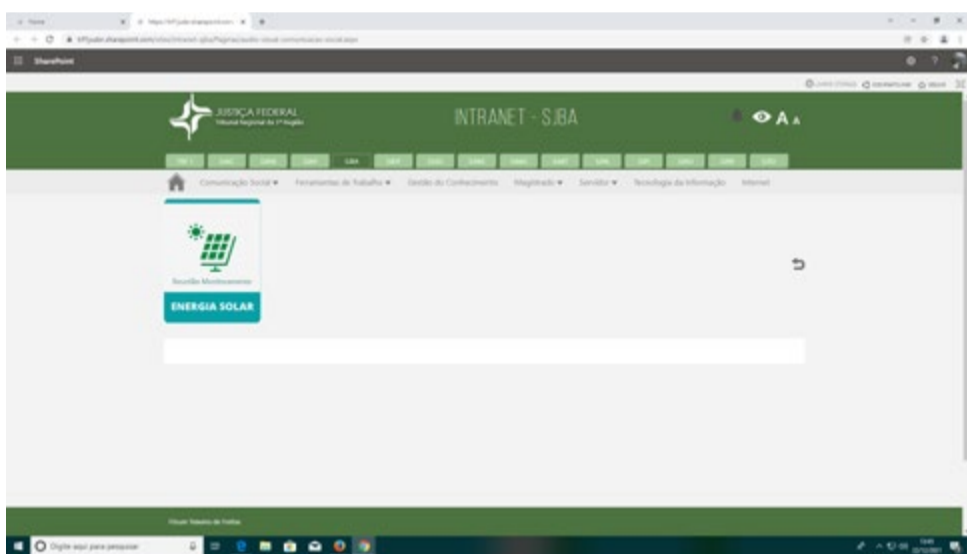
SharePoint

JUSTIÇA FEDERAL
Tribunal Regional da 1ª Região

INTRANET - SJBA

A A

SJBA

Comunicação Social ▾ Ferramentas de Trabalho ▾ Gestão do Conhecimento Magistrado ▾ Servidor ▾ Tecnologia da Informação Internet

Reunião Monitoramento

ENERGIA SOLAR

Digite aqui para pesquisar